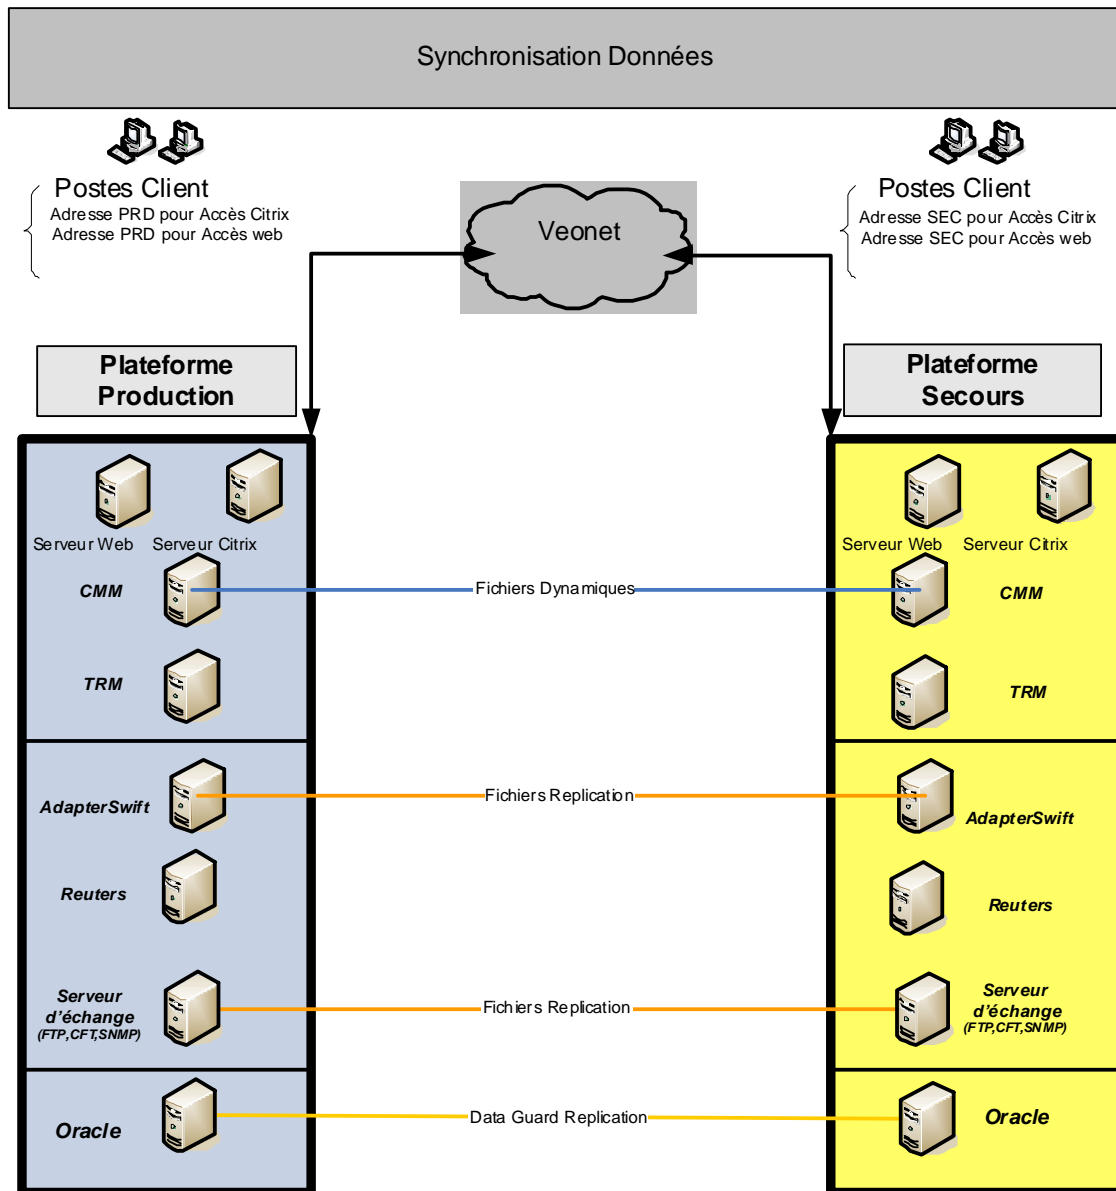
Synchronisation Données

Postes Client
Adresse PRD pour Accès Citrix
Adresse PRD pour Accès web

Veonet

Postes Client
Adresse SEC pour Accès Citrix
Adresse SEC pour Accès web

Plateforme Production

Plateforme Secours

Serveur Web
Serveur Citrix
CMM
TRM
AdapterSwift
Reuters
Serveur d'échange (FTP,CFT,SNMP)
Oracle

Fichiers Dynamiques
Fichiers Replication
Fichiers Replication
Data Guard Replication

Serveur Web
Serveur Citrix
CMM
TRM
AdapterSwift
Reuters
Serveur d'échange (FTP,CFT,SNMP)
Oracle